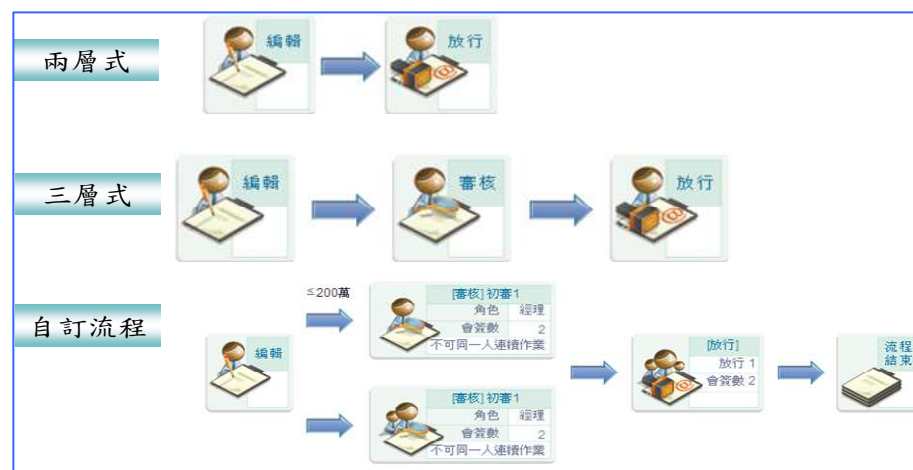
兩層式

編輯

放行

三層式

編輯

審核

放行

自訂流程

編輯

≤200萬

[審核] 初審1
| 角色 | 經理 |
|---|---|
| 會簽數 | 2 |

不可同一人連續作業

[審核] 初審1
| 角色 | 經理 |
|---|---|
| 會簽數 | 2 |

不可同一人連續作業

[放行]
| 放行 1 |
|---|
| 會簽數 2 |

流程結束